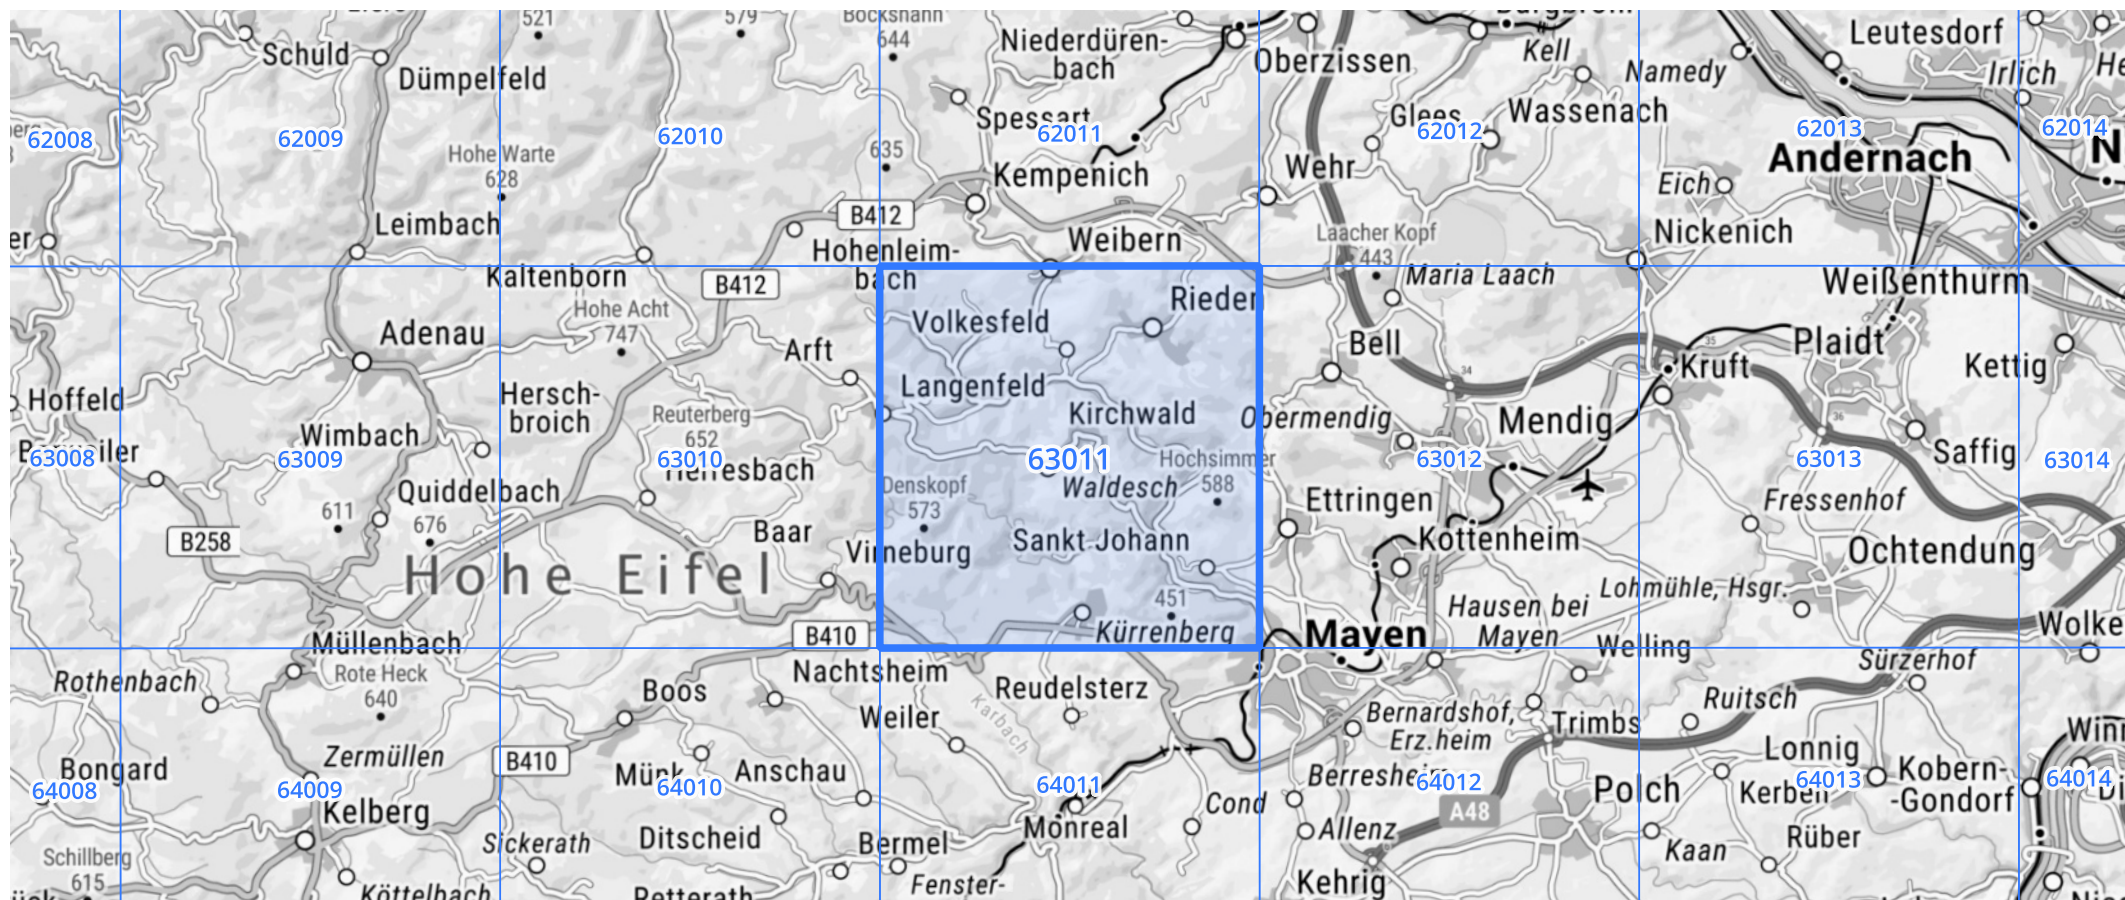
521
579
Bocksnann
644
Schuld
Dümpelfeld
Niederdürenbach
Oberzissen
Kell
Leutesdorf
Namedy
Irlich
62008
62009
Hohe Warte
628
62010
635
Spessart
62011
Kempenich
Wehr
Glees
62012
Wassenach
62013
Andernach
62014
Eich
Nickenich
Leimbach
B412
Hohenleimbach
Weibern
Laacher Kopf
443
Maria Laach
Kaltenborn
B412
Hohe Acht
747
Rieder
Weißenthurm
Adenau
Volkesfeld
Bell
Plaidt
Arft
Kruft
Kettig
Hoffeld
Herschbroich
Langenfeld
Kirchwald
Obermendig
Mendig
Reuterberg
652
Wimbach
63008
63009
63010
63011
Hochsimmer
63012
63013
Saffig
63014
Quiddelbach
Denskopf
573
Waldesch
588
Ettringen
Fressenhof
611
676
Baar
Sankt Johann
Kottenheim
B258
Hohe Eifel
Virneburg
Ochtendung
451
Lohmühle, Hsgr.
Hausen bei Mayen
B410
Kürrenberg
Mayen
Welling
Wolke
Müllenbach
Rote Heck
640
Nachtsheim
Reudelsterz
Sürzerhof
Rothenbach
Boos
Weiler
Karbach
Bernardshof, Erz.heim
Trimbs
Ruitsch
Zermüllen
B410
Anschau
Berresheim
Lonnig
Bongard
64008
64009
Münk
64010
64011
64012
Polch
64013
Kobern-Gondorf
64014
Kelberg
Cond
A48
Kerben
Sickerath
Ditscheid
Bermel
Monreal
Allenz
Rüber
Schillberg
615
Köttelbach
Retterath
Fenster
Kaan
Kehrig